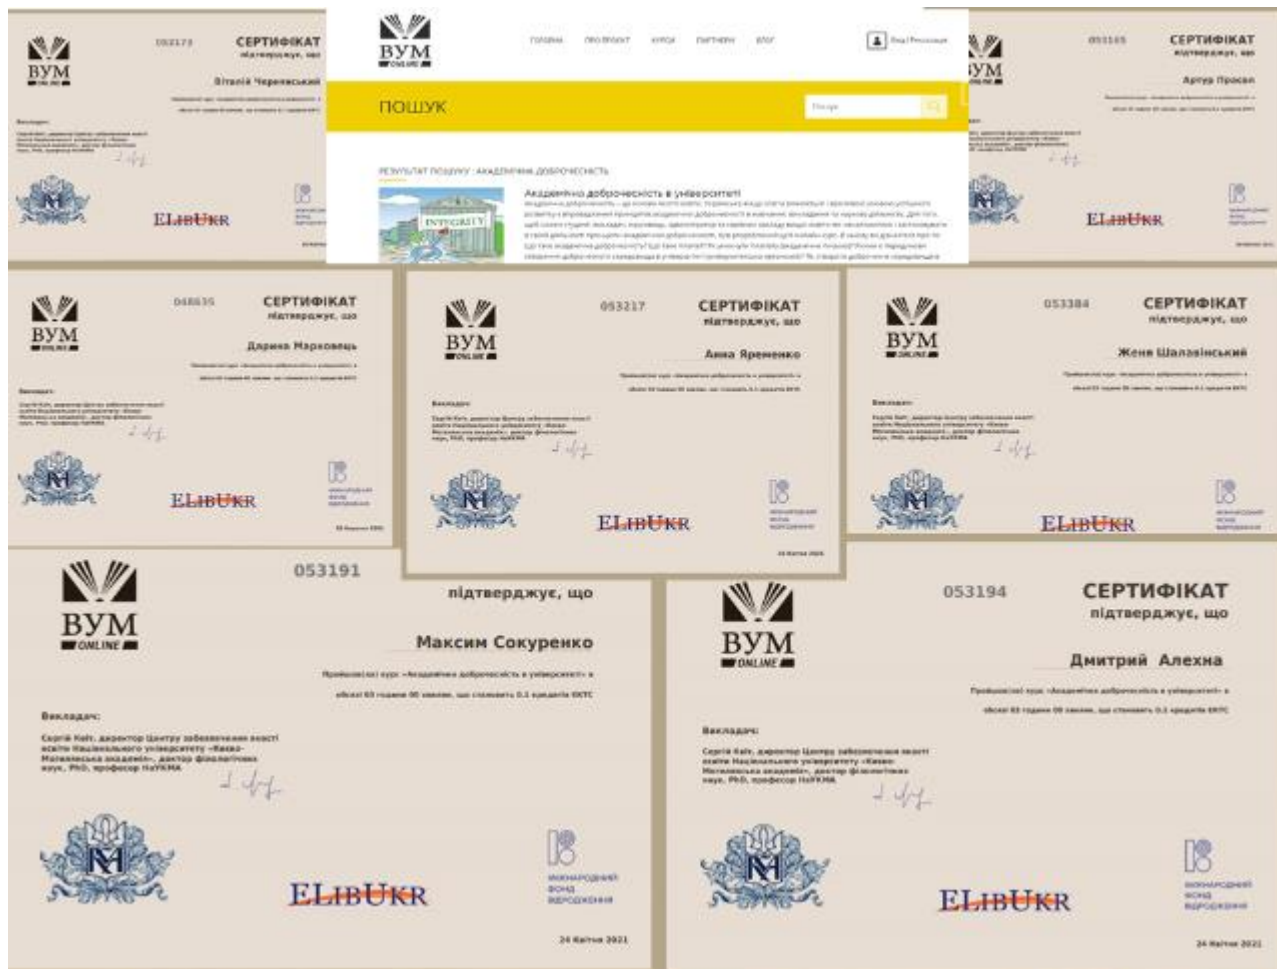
ВУМ ONLINE

053173 СЕРТИФІКАТ підтверджує, що

Віталій Черевський

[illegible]

Викладач:

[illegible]

ELIBUKR

ВУМ ONLINE

ГОЛОВНА ПРО ПРОЕКТ КУРСИ ПАРТНЕРИ БЛОГ

Вхід | Реєстрація

ПОШУК

Пошук

РЕЗУЛЬТАТ ПОШУКУ : АКАДЕМІЧНА ДОБРОЧЕСНІСТЬ

INTEGRITY

Академічна доброчесність в університеті

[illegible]

ВУМ ONLINE

053165 СЕРТИФІКАТ підтверджує, що

Артур Просол

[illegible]

ELIBUKR

ВУМ ONLINE

048635 СЕРТИФІКАТ підтверджує, що

Дарина Марковець

Викладач:

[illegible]

ELIBUKR

ВУМ ONLINE

053217 СЕРТИФІКАТ підтверджує, що

Анна Яременко

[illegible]

Викладач:

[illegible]

ELIBUKR

24 Квітня 2021

ВУМ ONLINE

053384 СЕРТИФІКАТ підтверджує, що

Женя Шалаєвський

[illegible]

Викладач:

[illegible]

ELIBUKR

ВУМ ONLINE

053191

підтверджує, що

Максим Сокуренко

Пройшов(ла) курс «Академічна доброчесність в університеті» в обсязі 03 годин 00 хвилин, що становить 0.1 кредитів ЄКТС

Викладач:

Сергій Квіт, директор Центру забезпечення якості освіти Національного університету «Києво-Могилянська академія», доктор філологічних наук, PhD, професор НаУКМА

ELIBUKR

МІЖНАРОДНИЙ ФОНД ВІДРОДЖЕННЯ

24 Квітня 2021

ВУМ ONLINE

053194 СЕРТИФІКАТ підтверджує, що

Дмитрий Алехна

Пройшов(ла) курс «Академічна доброчесність в університеті» в обсязі 03 годин 00 хвилин, що становить 0.1 кредитів ЄКТС

Викладач:

Сергій Квіт, директор Центру забезпечення якості освіти Національного університету «Києво-Могилянська академія», доктор філологічних наук, PhD, професор НаУКМА

ELIBUKR

МІЖНАРОДНИЙ ФОНД ВІДРОДЖЕННЯ

24 Квітня 2021